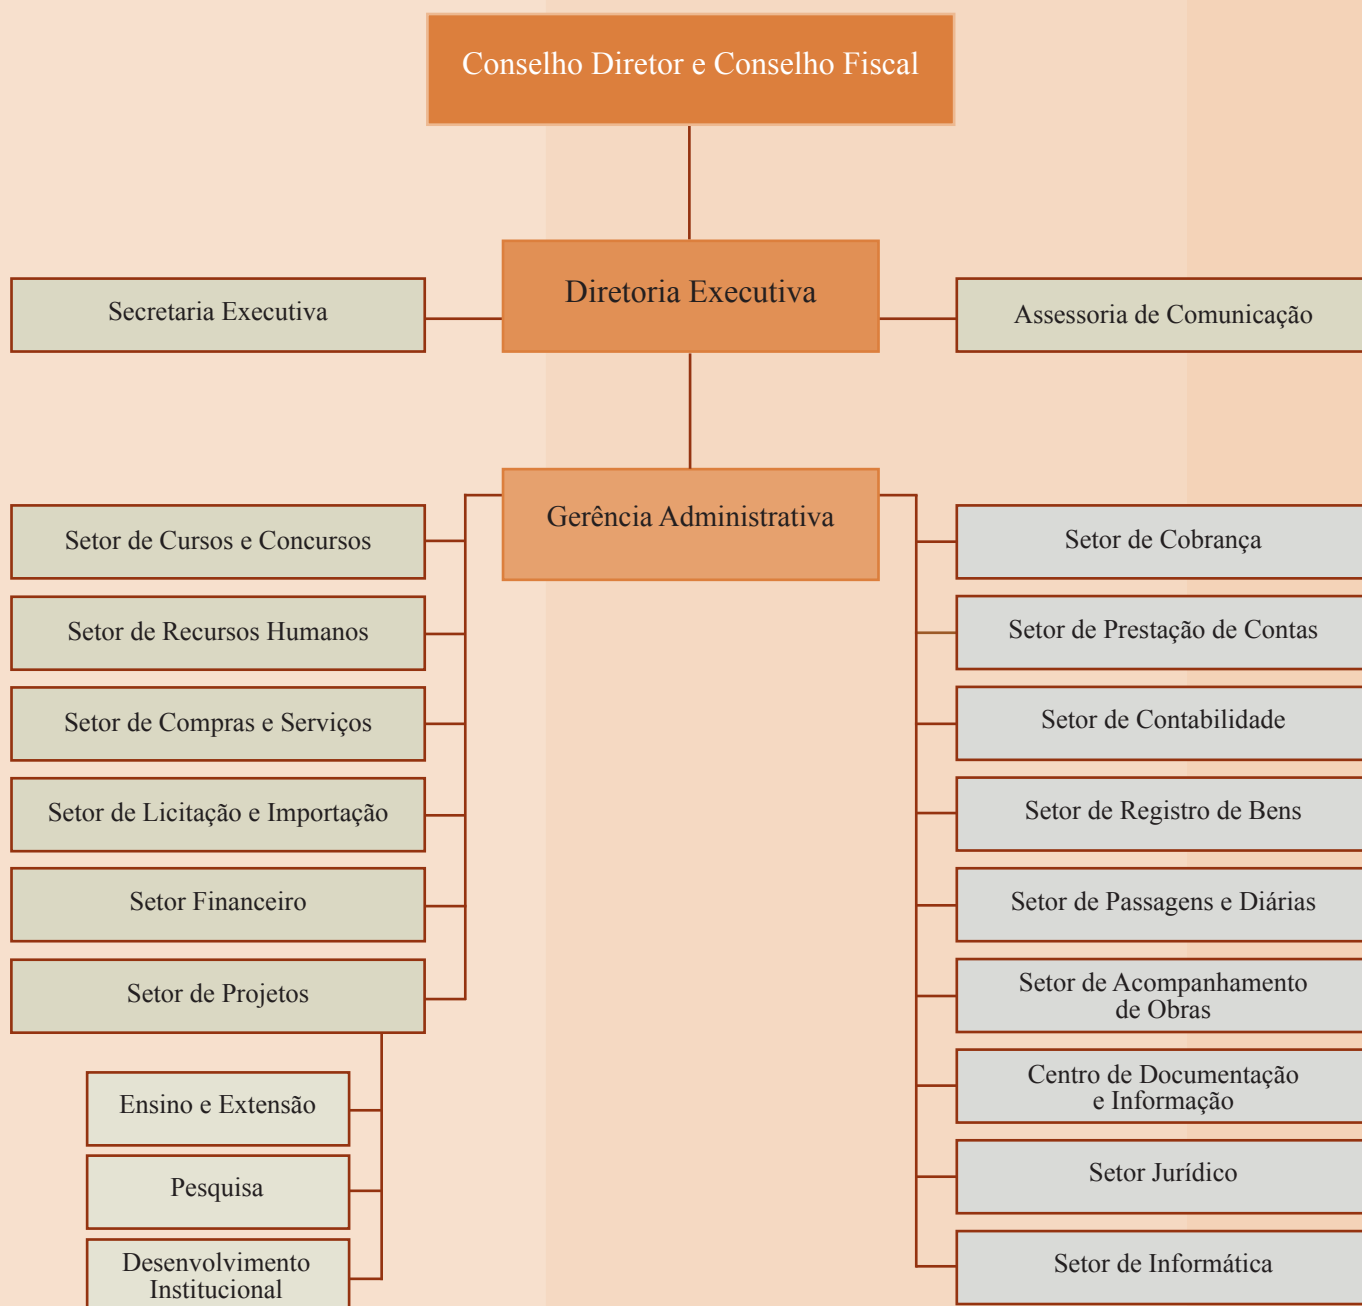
Conselho Diretor e Conselho Fiscal

Diretoria Executiva

Secretaria Executiva

Assessoria de Comunicação

Gerência Administrativa

Setor de Cursos e Concursos

Setor de Recursos Humanos

Setor de Compras e Serviços

Setor de Licitação e Importação

Setor Financeiro

Setor de Projetos

Ensino e Extensão

Pesquisa

Desenvolvimento Institucional

Setor de Cobrança

Setor de Prestação de Contas

Setor de Contabilidade

Setor de Registro de Bens

Setor de Passagens e Diárias

Setor de Acompanhamento de Obras

Centro de Documentação e Informação

Setor Jurídico

Setor de Informática